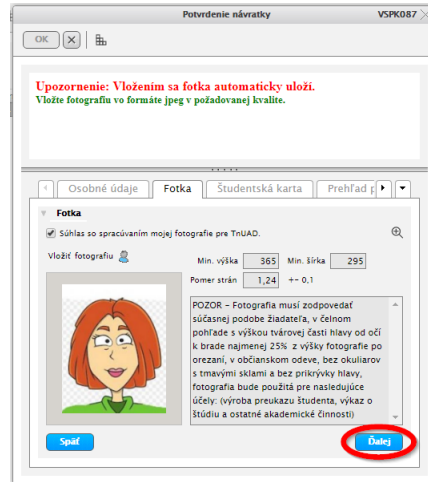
Potvrdenie návratky VSPK087

OK

Upozornenie: Vložením sa fotka automaticky uloží.
Vložte fotografiu vo formáte jpeg v požadovanej kvalite.

Osobné údaje | Fotka | Študentská karta | Prehľad p

Fotka

Súhlas so spracúvaním mojej fotografie pre TnUAD.

Vložiť fotografiu

Min. výška 365 Min. šírka 295

Pomer strán 1,24 +- 0,1

POZOR – Fotografia musí zodpovedať súčasnej podobe žiadateľa, v čelnom pohľade s výškou tvárovej časti hlavy od očí k brade najmenej 25% z výšky fotografie po orezaní, v občianskom odeve, bez okuliarov s tmavými sklami a bez prikrývky hlavy, fotografia bude použitá pre nasledujúce účely: (výroba preukazu študenta, výkaz o štúdiu a ostatné akademické činnosti)

Späť

Ďalej